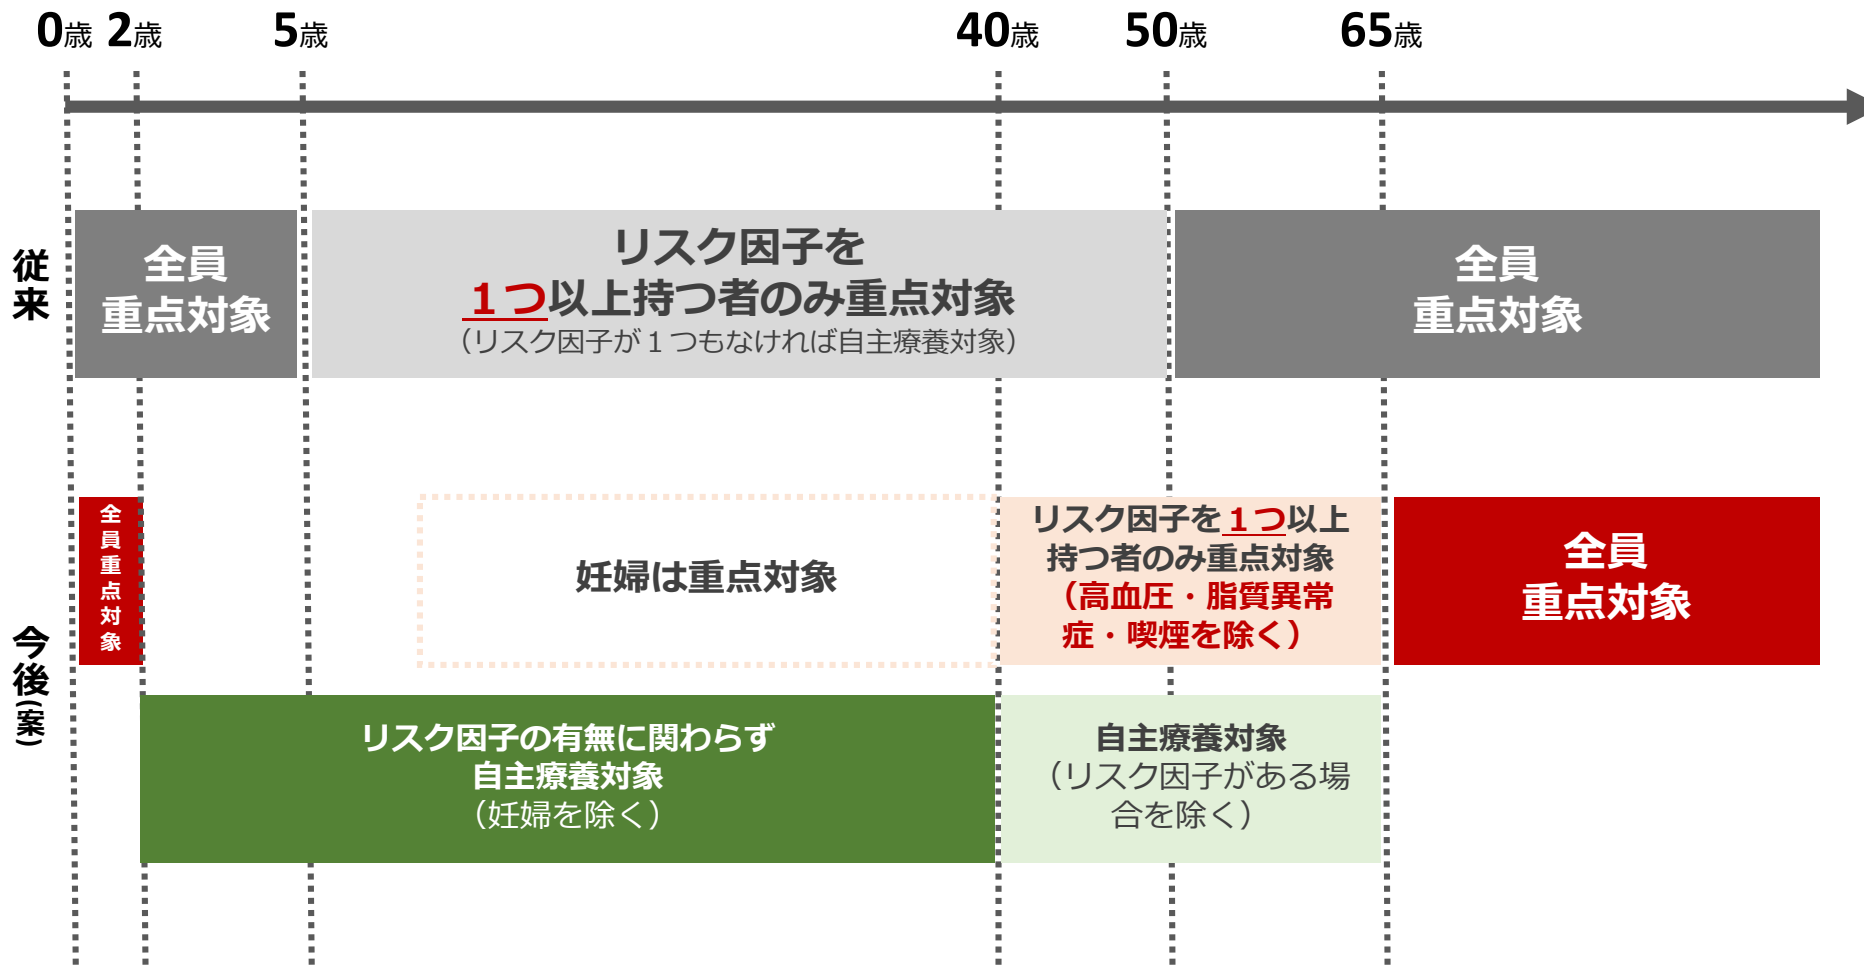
0歳 2歳 5歳 40歳 50歳 65歳

従来

全員
重点対象

リスク因子を
１つ以上持つ者のみ重点対象
（リスク因子が１つもなければ自主療養対象）

全員
重点対象

今後（案）

全員重点対象

妊婦は重点対象

リスク因子を１つ以上
持つ者のみ重点対象
（高血圧・脂質異常症・喫煙を除く）

全員
重点対象

リスク因子の有無に関わらず
自主療養対象
（妊婦を除く）

自主療養対象
（リスク因子がある場合を除く）